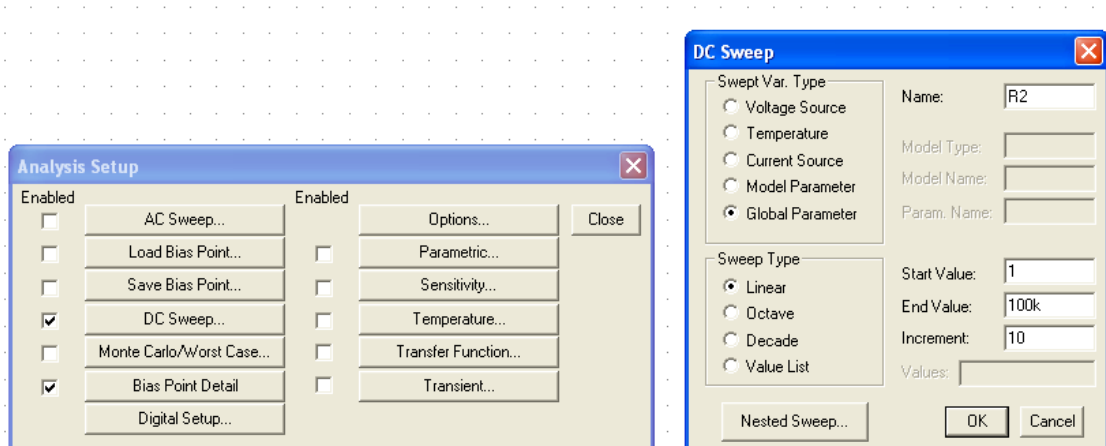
Analysis Setup

Enabled
AC Sweep...
Load Bias Point...
Save Bias Point...
DC Sweep...
Monte Carlo/Worst Case...
Bias Point Detail
Digital Setup...

Enabled
Options...
Parametric...
Sensitivity...
Temperature...
Transfer Function...
Transient...

Close

DC Sweep

Swept Var. Type
Voltage Source
Temperature
Current Source
Model Parameter
Global Parameter

Name: R2
Model Type:
Model Name:
Param. Name:

Sweep Type
Linear
Octave
Decade
Value List

Start Value: 1
End Value: 100k
Increment: 10
Values:

Nested Sweep...
OK
Cancel